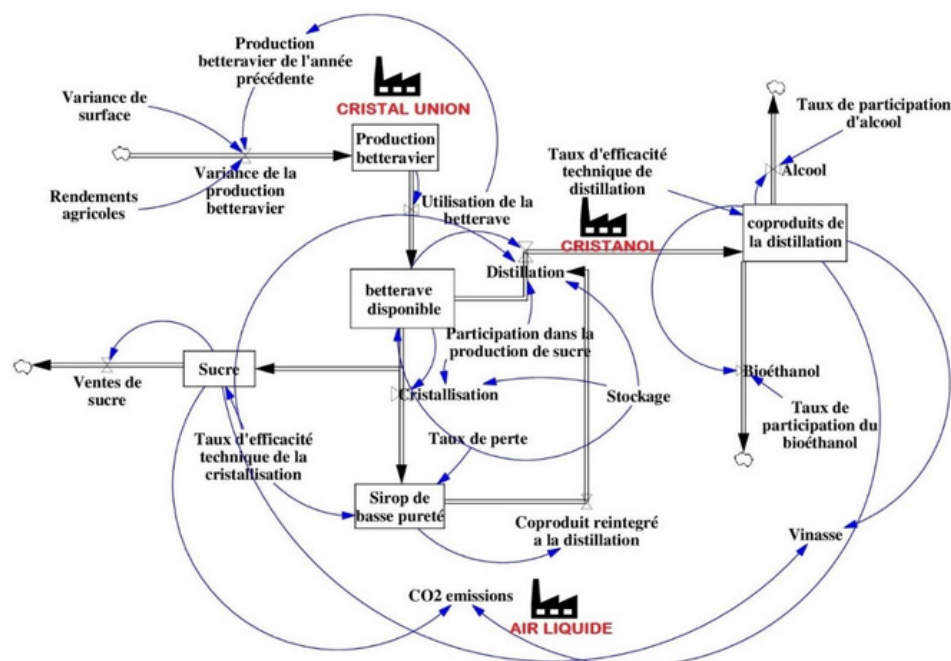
Production betteravier de l'année précédente

CRISTAL UNION

Variance de surface

Production betteravier

Variance de la production betteravier

Rendements agricoles

Utilisation de la betterave

Taux d'efficacité technique de distillation

Taux de participation d'alcool

Alcool

CRISTANOL

coproduits de la distillation

Distillation

betterave disponible

Participation dans la production de sucre

Sucre

Ventes de sucre

Cristallisation

Stockage

Bioéthanol

Taux de participation du bioéthanol

Taux d'efficacité technique de la cristallisation

Taux de perte

Sirop de basse pureté

Coproduit reintegré a la distillation

Vinasse

CO2 emissions

AIR LIQUIDE